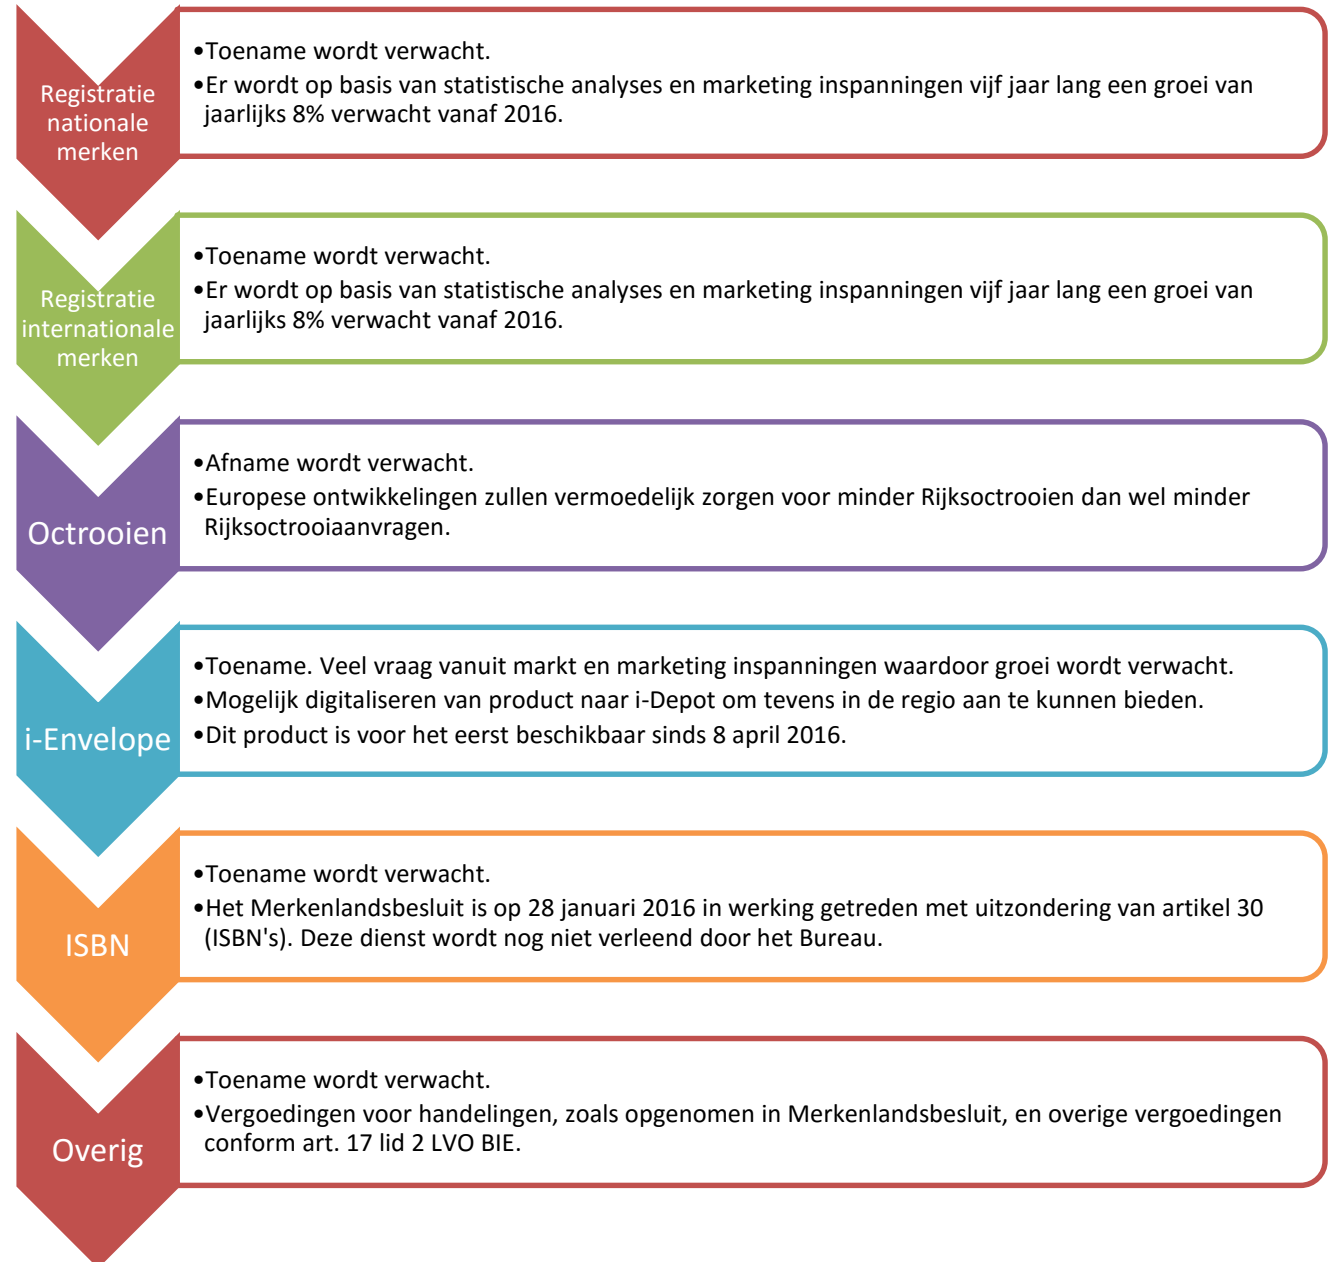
Registratie nationale merken

•Toename wordt verwacht.
•Er wordt op basis van statistische analyses en marketing inspanningen vijf jaar lang een groei van jaarlijks 8% verwacht vanaf 2016.

Registratie internationale merken

•Toename wordt verwacht.
•Er wordt op basis van statistische analyses en marketing inspanningen vijf jaar lang een groei van jaarlijks 8% verwacht vanaf 2016.

Octrooien

•Afname wordt verwacht.
•Europese ontwikkelingen zullen vermoedelijk zorgen voor minder Rijksoctrooien dan wel minder Rijksoctrooiaanvragen.

i-Envelope

•Toename. Veel vraag vanuit markt en marketing inspanningen waardoor groei wordt verwacht.
•Mogelijk digitaliseren van product naar i-Depot om tevens in de regio aan te kunnen bieden.
•Dit product is voor het eerst beschikbaar sinds 8 april 2016.

ISBN

•Toename wordt verwacht.
•Het Merkenlandsbesluit is op 28 januari 2016 in werking getreden met uitzondering van artikel 30 (ISBN's). Deze dienst wordt nog niet verleend door het Bureau.

Overig

•Toename wordt verwacht.
•Vergoedingen voor handelingen, zoals opgenomen in Merkenlandsbesluit, en overige vergoedingen conform art. 17 lid 2 LVO BIE.